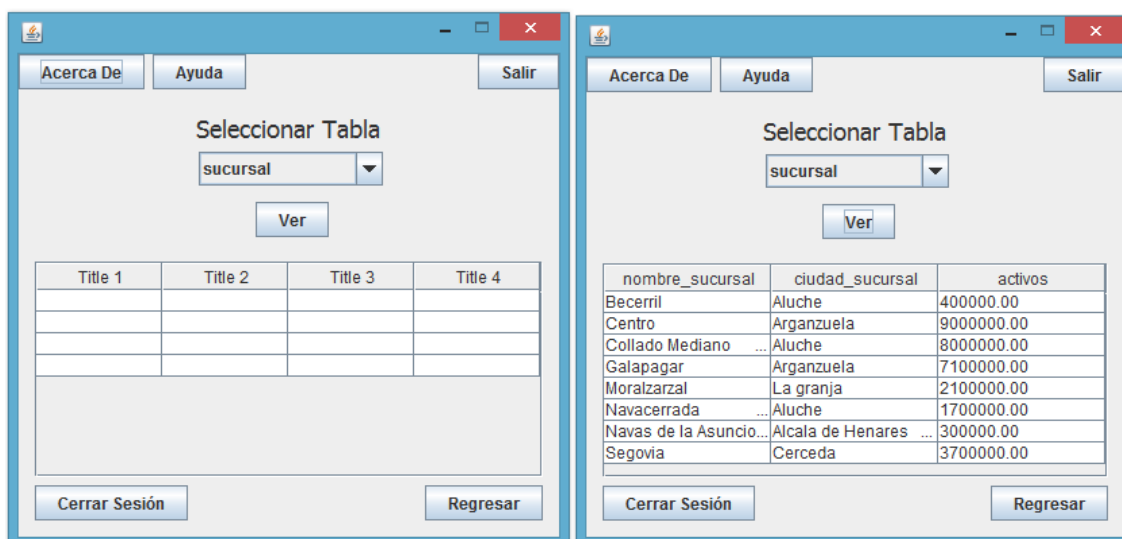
Acerca De Ayuda Salir

Seleccionar Tabla

sucursal

Ver

| Title 1 | Title 2 | Title 3 | Title 4 |
|---|---|---|---|
| | | | |
| | | | |
| | | | |
| | | | |

Cerrar Sesión Regresar

Acerca De Ayuda Salir

Seleccionar Tabla

sucursal

Ver

| nombre_sucursal | ciudad_sucursal | activos |
|---|---|---|
| Becerril | Aluche | 400000.00 |
| Centro | Arganzuela | 9000000.00 |
| Collado Mediano ... | Aluche | 8000000.00 |
| Galapagar | Arganzuela | 7100000.00 |
| Moralzarzal | La granja | 2100000.00 |
| Navacerrada ... | Aluche | 1700000.00 |
| Navas de la Asuncio... | Alcala de Henares ... | 300000.00 |
| Segovia | Cerceda | 3700000.00 |

Cerrar Sesión Regresar